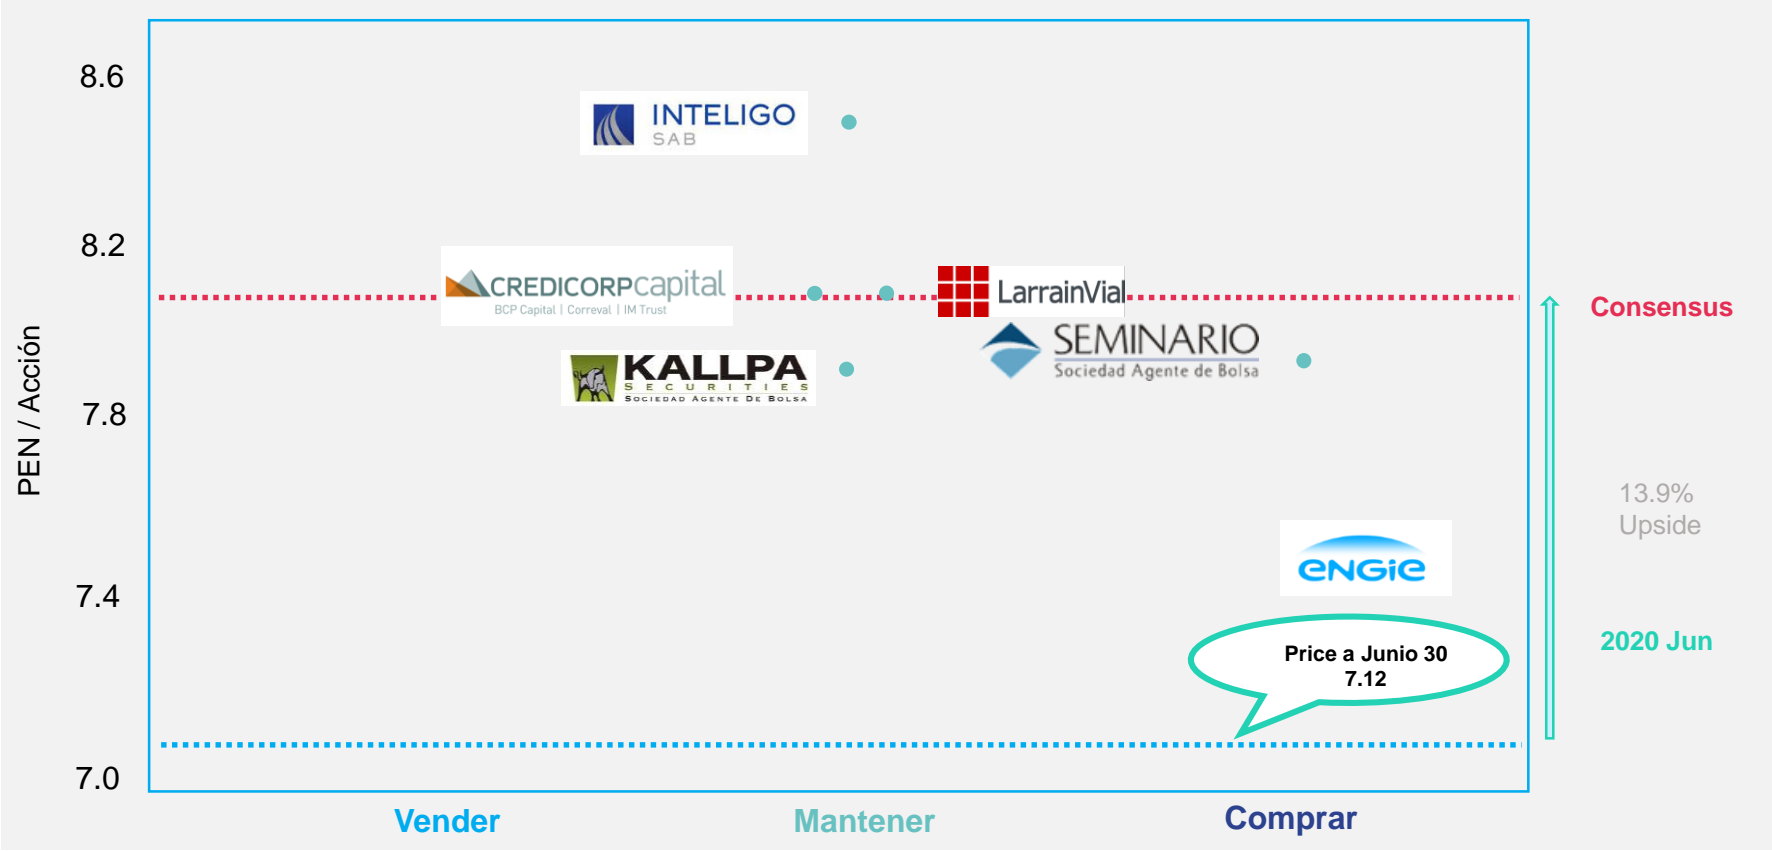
8.6

8.2

7.8

7.4

7.0

PEN / Acción

INTELIGO SAB

CREDICORPcapital
BCP Capital | Correval | IM Trust

LarrainVial

SEMINARIO
Sociedad Agente de Bolsa

KALLPA
SECURITIES
SOCIEDAD AGENTE DE BOLSA

ENGIE

Price a Junio 30
7.12

Consensus

13.9%
Upside

2020 Jun

Vender

Mantener

Comprar